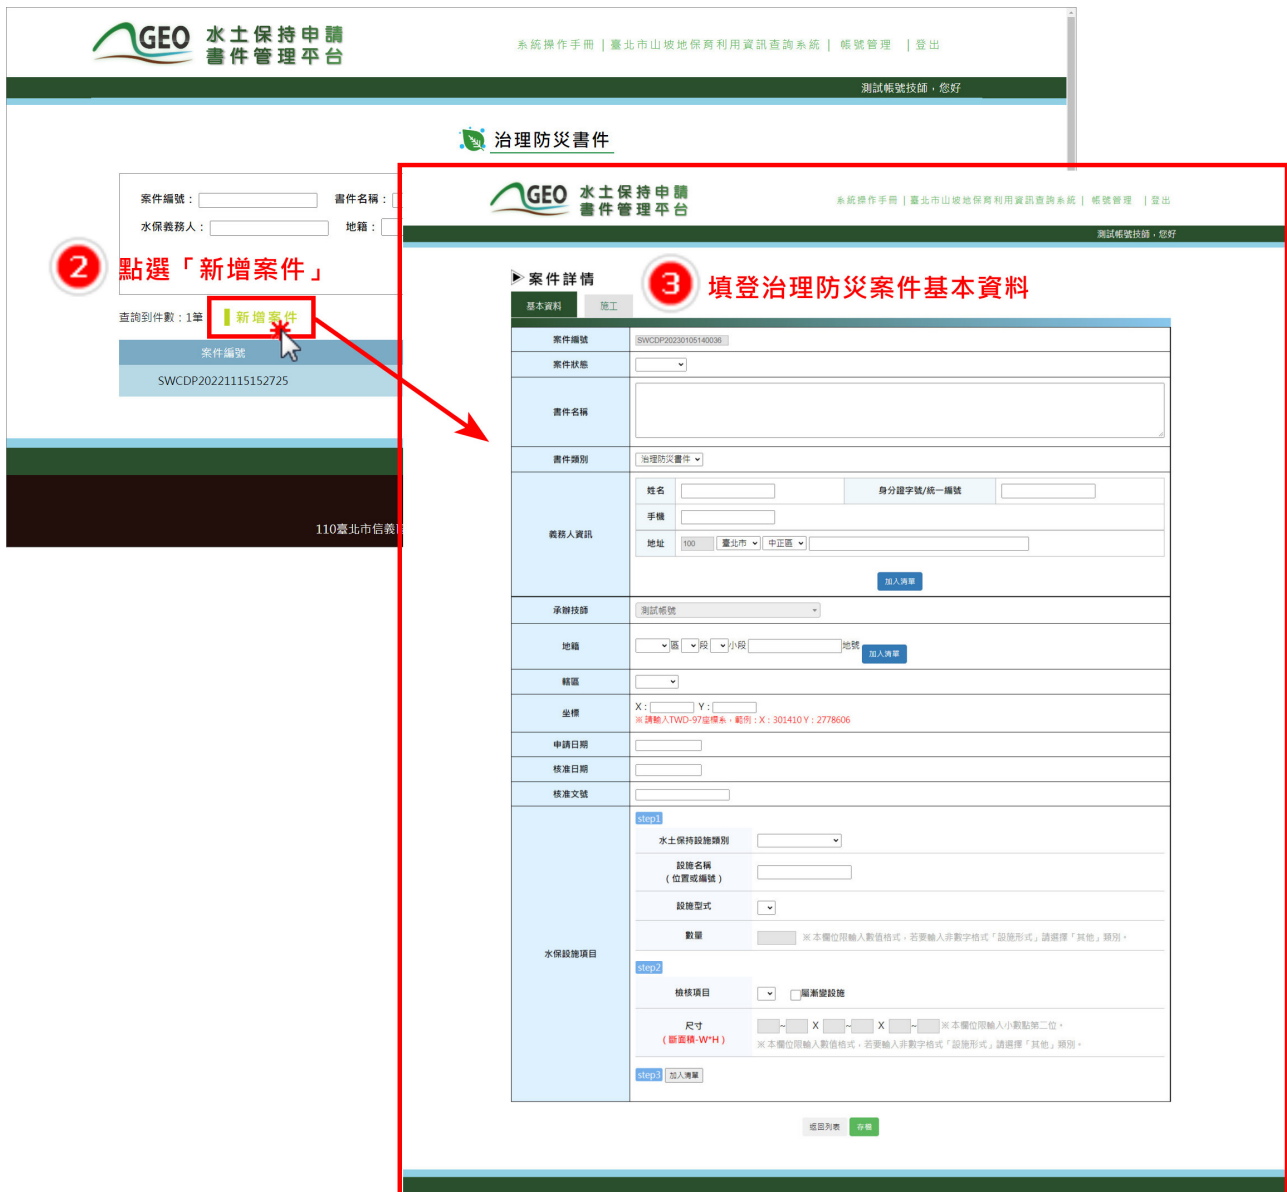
GEO 水土保持申請 書件管理平台

系統操作手冊 | 臺北市山坡地保育利用資訊查詢系統 | 帳號管理 | 登出

測試帳號技師，您好

治理防災書件

案件編號：
書件名稱：
水保義務人：
地籍：

2 點選「新增案件」

查詢到件數：1筆
新增案件

| 案件編號 |
|---|
| SWCDP20221115152725 |

110臺北市信義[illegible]

GEO 水土保持申請 書件管理平台

系統操作手冊 | 臺北市山坡地保育利用資訊查詢系統 | 帳號管理 | 登出

測試帳號技師，您好

案件詳情

3 填登治理防災案件基本資料

基本資料 施工

| 案件編號 | SWCDP20230105140036 |
|---|---|
| 案件狀態 | |
| 書件名稱 | |
| 書件類別 | 治理防災書件 |
| 義務人資訊 | 姓名 身分證字號/統一編號 手機 地址 100 臺北市 中正區 加入清單 |
| 承辦技師 | 測試帳號 |
| 地籍 | 區 段 小段 地號 加入清單 |
| 轄區 | |
| 坐標 | X： Y： ※ 請輸入TWD-97座標系，範例：X：301410 Y：2778606 |
| 申請日期 | |
| 核准日期 | |
| 核准文號 | |
| 水保設施項目 | step1 水土保持設施類別 設施名稱（位置或編號） 設施型式 數量 ※ 本欄位限輸入數值格式，若要輸入非數字格式「設施形式」請選擇「其他」類別。 step2 檢核項目 屬漸變設施 尺寸（斷面積-W*H） ~ X ~ X ~ ※ 本欄位限輸入小數點第二位。 ※ 本欄位限輸入數值格式，若要輸入非數字格式「設施形式」請選擇「其他」類別。 step3 加入清單 |

返回列表 存檔